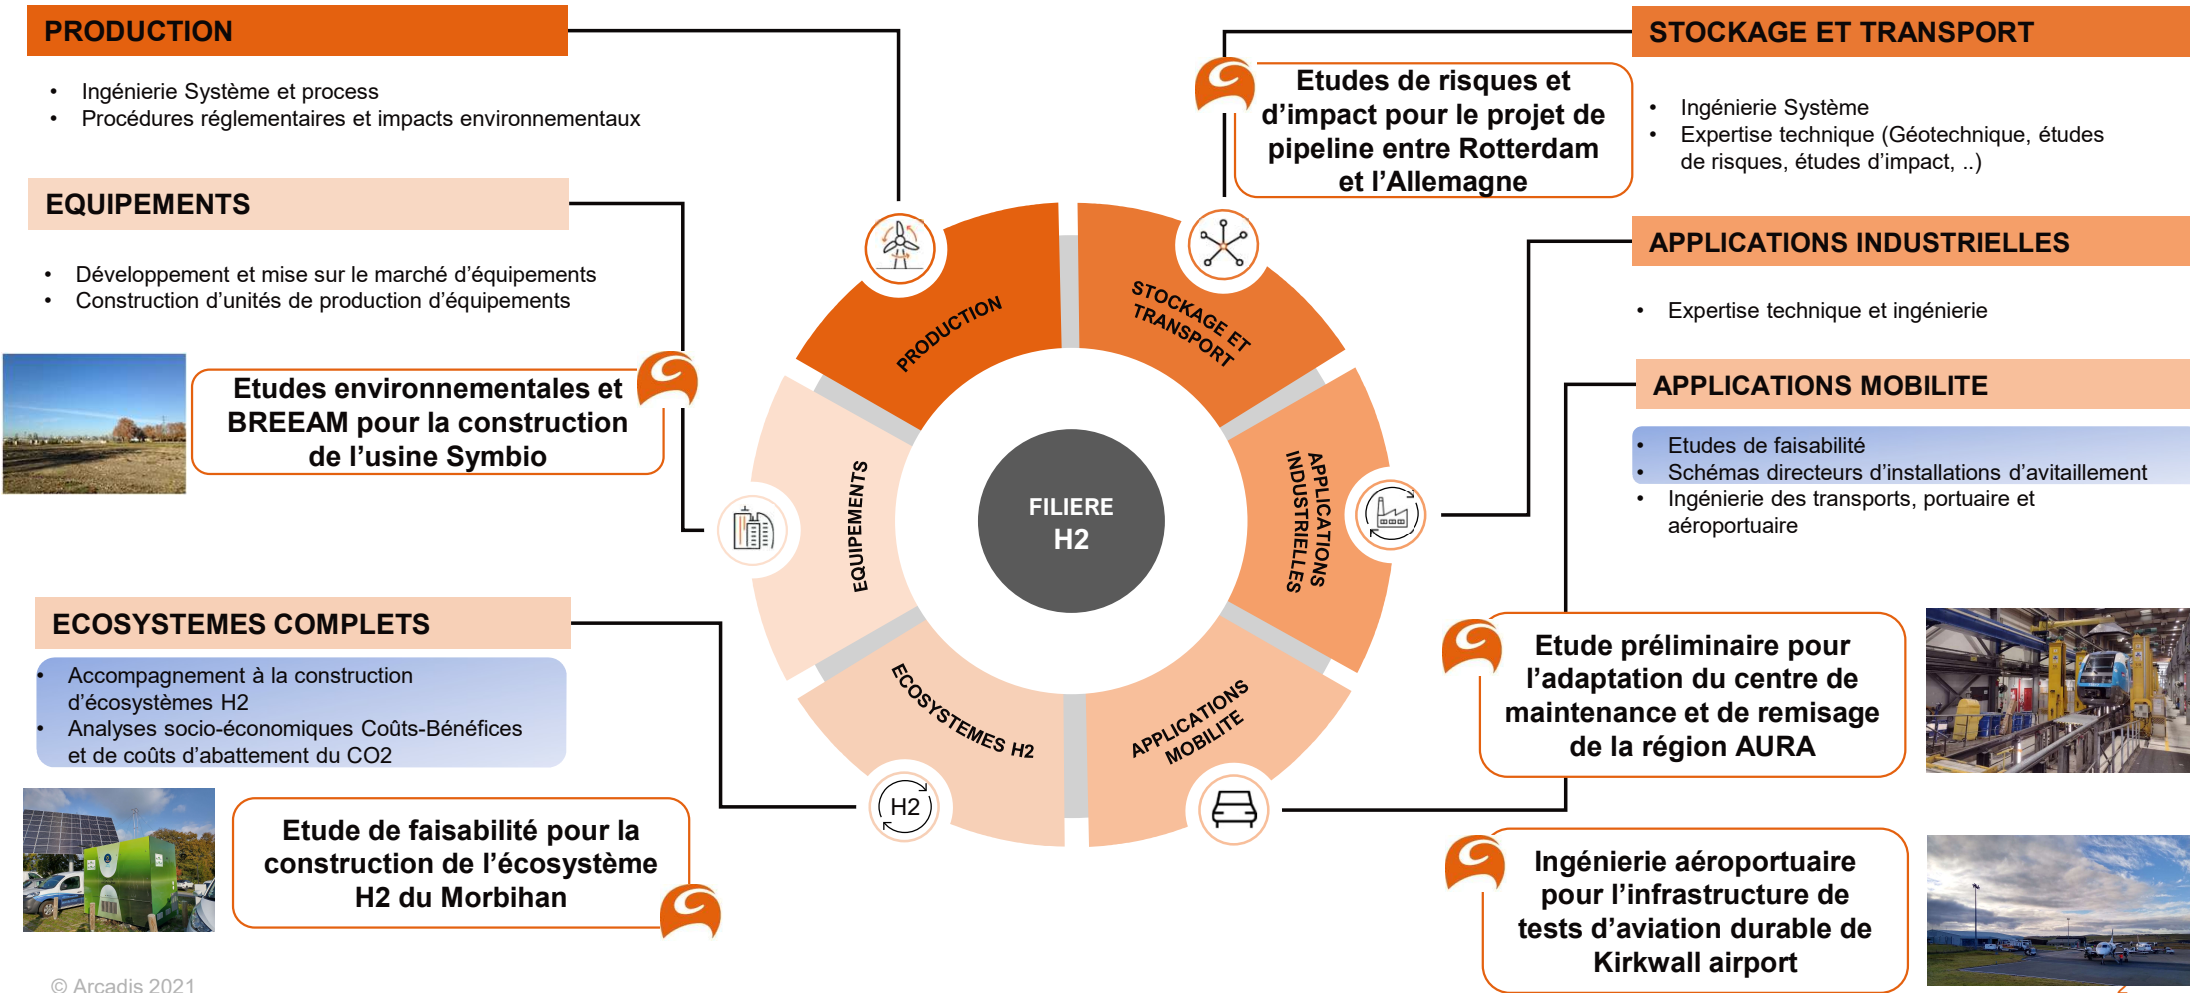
PRODUCTION

- Ingénierie Système et process
- Procédures réglementaires et impacts environnementaux

EQUIPEMENTS

- Développement et mise sur le marché d'équipements
- Construction d'unités de production d'équipements

Etudes environnementales et BREEAM pour la construction de l'usine Symbio

ECOSYSTEMES COMPLETS

- Accompagnement à la construction d'écosystèmes H2
- Analyses socio-économiques Coûts-Bénéfices et de coûts d'abattement du CO2

Etude de faisabilité pour la construction de l'écosystème H2 du Morbihan

© Arcadis 2021

PRODUCTION
STOCKAGE ET TRANSPORT
APPLICATIONS INDUSTRIELLES
APPLICATIONS MOBILITE
ECOSYSTEMES H2
EQUIPEMENTS
FILIERE H2
H2

Etudes de risques et d'impact pour le projet de pipeline entre Rotterdam et l'Allemagne

STOCKAGE ET TRANSPORT

- Ingénierie Système
- Expertise technique (Géotechnique, études de risques, études d'impact, ..)

APPLICATIONS INDUSTRIELLES

- Expertise technique et ingénierie

APPLICATIONS MOBILITE

- Etudes de faisabilité
- Schémas directeurs d'installations d'avitaillement
- Ingénierie des transports, portuaire et aéroportuaire

Etude préliminaire pour l'adaptation du centre de maintenance et de remisage de la région AURA

Ingénierie aéroportuaire pour l'infrastructure de tests d'aviation durable de Kirkwall airport